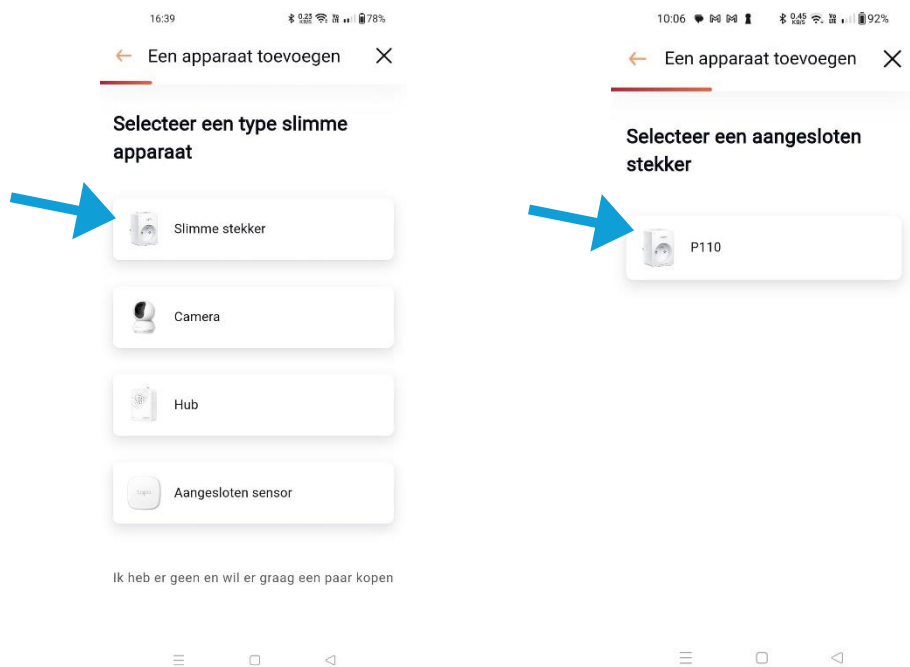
16:39 0.23 KB/S 78%

Een apparaat toevoegen

Selecteer een type slimme apparaat

Slimme stekker

Camera

Hub

tapo

Aangesloten sensor

Ik heb er geen en wil er graag een paar kopen

10:06 0.45 KB/S 92%

Een apparaat toevoegen

Selecteer een aangesloten stekker

P110